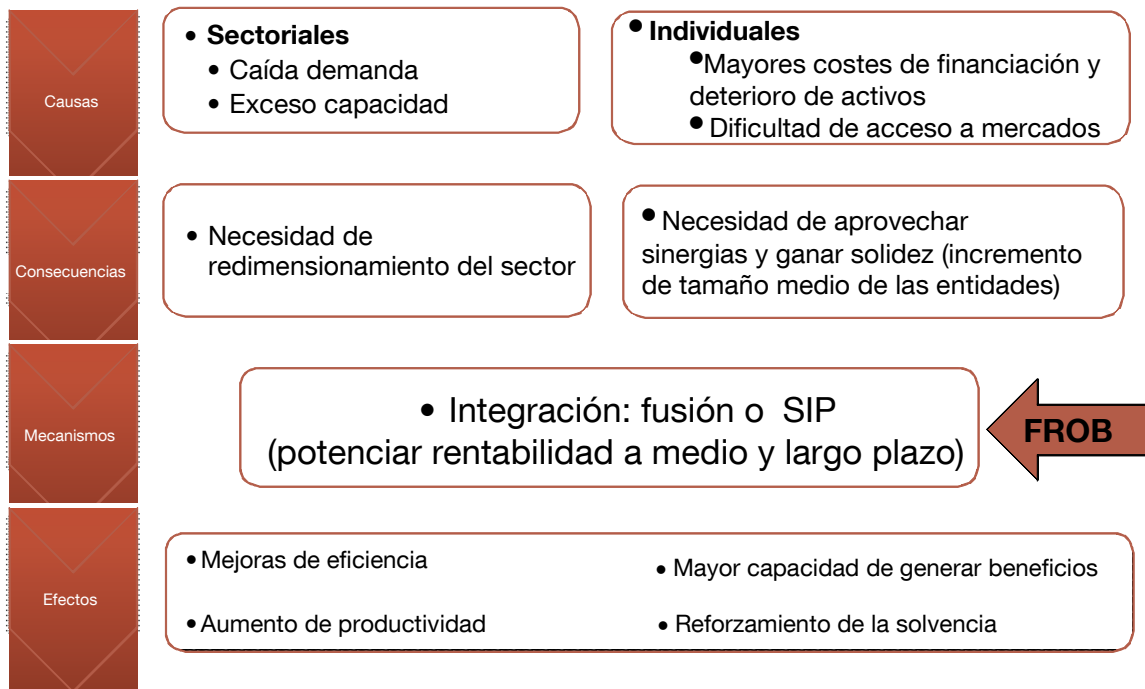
Causas

• Sectoriales
• Caída demanda
• Exceso capacidad

• Individuales
• Mayores costes de financiación y deterioro de activos
• Dificultad de acceso a mercados

Consecuencias

• Necesidad de redimensionamiento del sector

• Necesidad de aprovechar sinergias y ganar solidez (incremento de tamaño medio de las entidades)

Mecanismos

• Integración: fusión o SIP (potenciar rentabilidad a medio y largo plazo)

FROB

Efectos

• Mejoras de eficiencia

• Mayor capacidad de generar beneficios

• Aumento de productividad

• Reforzamiento de la solvencia